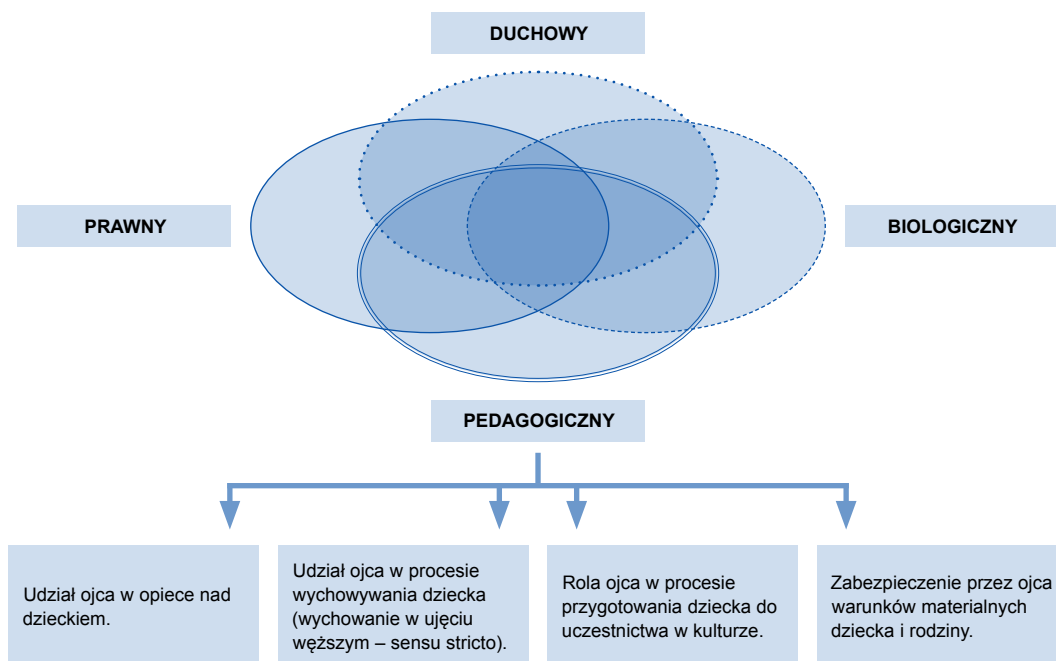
DUCHOWY

PRAWNY

BIOLOGICZNY

PEDAGOGICZNY

Udział ojca w opiece nad dzieckiem.

Udział ojca w procesie wychowywania dziecka (wychowanie w ujęciu węższym – sensu stricto).

Rola ojca w procesie przygotowania dziecka do uczestnictwa w kulturze.

Zabezpieczenie przez ojca warunków materialnych dziecka i rodziny.